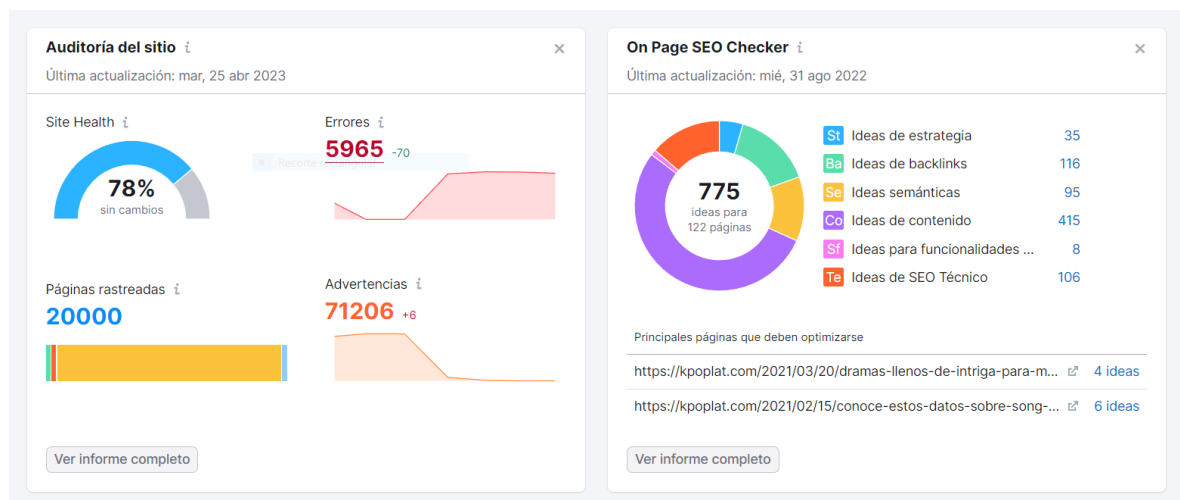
Auditoría del sitio i
×
Última actualización: mar, 25 abr 2023

Site Health i
78%
sin cambios

Errores i
5965 -70

Páginas rastreadas i
20000

Advertencias i
71206 +6

Ver informe completo

On Page SEO Checker i
×
Última actualización: mié, 31 ago 2022

775
ideas para
122 páginas

| | | |
|---|---|---|
| St | Ideas de estrategia | 35 |
| Ba | Ideas de backlinks | 116 |
| Se | Ideas semánticas | 95 |
| Co | Ideas de contenido | 415 |
| Sf | Ideas para funcionalidades ... | 8 |
| Te | Ideas de SEO Técnico | 106 |

Principales páginas que deben optimizarse

https://kpoplat.com/2021/03/20/dramas-llenos-de-intriga-para-m... 4 ideas
https://kpoplat.com/2021/02/15/conoce-estos-datos-sobre-song-... 6 ideas

Ver informe completo